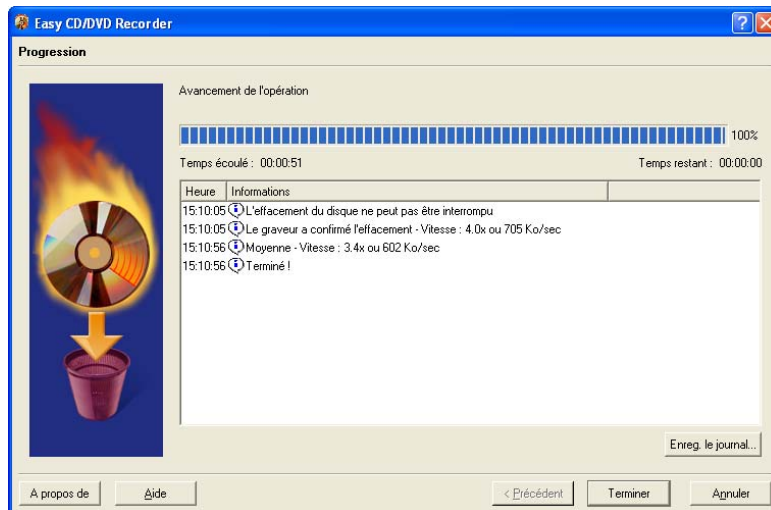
Easy CD/DVD Recorder

Progression

Avancement de l'opération

100%

Temps écoulé : 00:00:51

Temps restant : 00:00:00

| Heure | Informations |
|---|---|
| 15:10:05 | L'effacement du disque ne peut pas être interrompu |
| 15:10:05 | Le graveur a confirmé l'effacement - Vitesse : 4.0x ou 705 Ko/sec |
| 15:10:56 | Moyenne - Vitesse : 3.4x ou 602 Ko/sec |
| 15:10:56 | Terminé ! |

Enreg. le journal...

A propos de

Aide

< Précédent

Terminer

Annuler